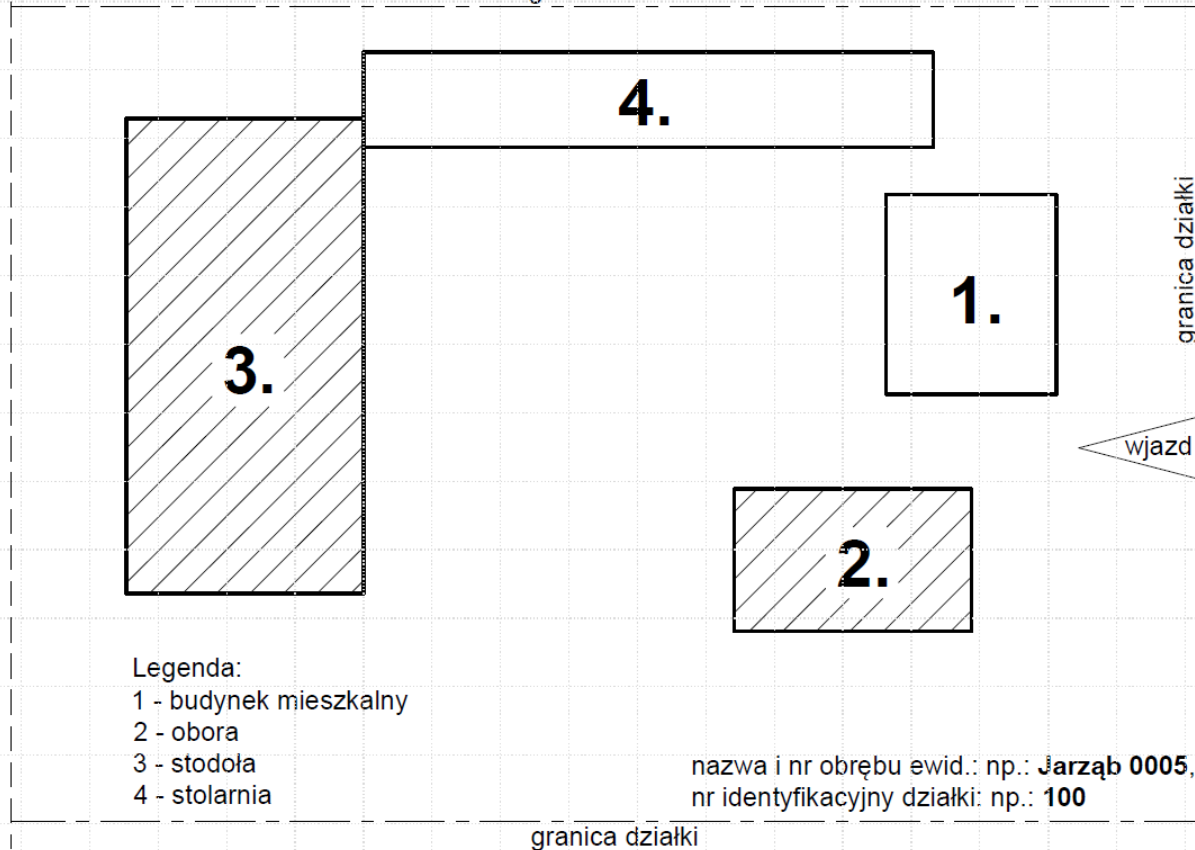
4.

granica działki

1.

wjazd

3.

2.

Legenda:
1 - budynek mieszkalny
2 - obora
3 - stodoła
4 - stolarnia

nazwa i nr obrębu ewid.: np.: **Jarząb 0005**,
nr identyfikacyjny działki: np.: **100**

granica działki